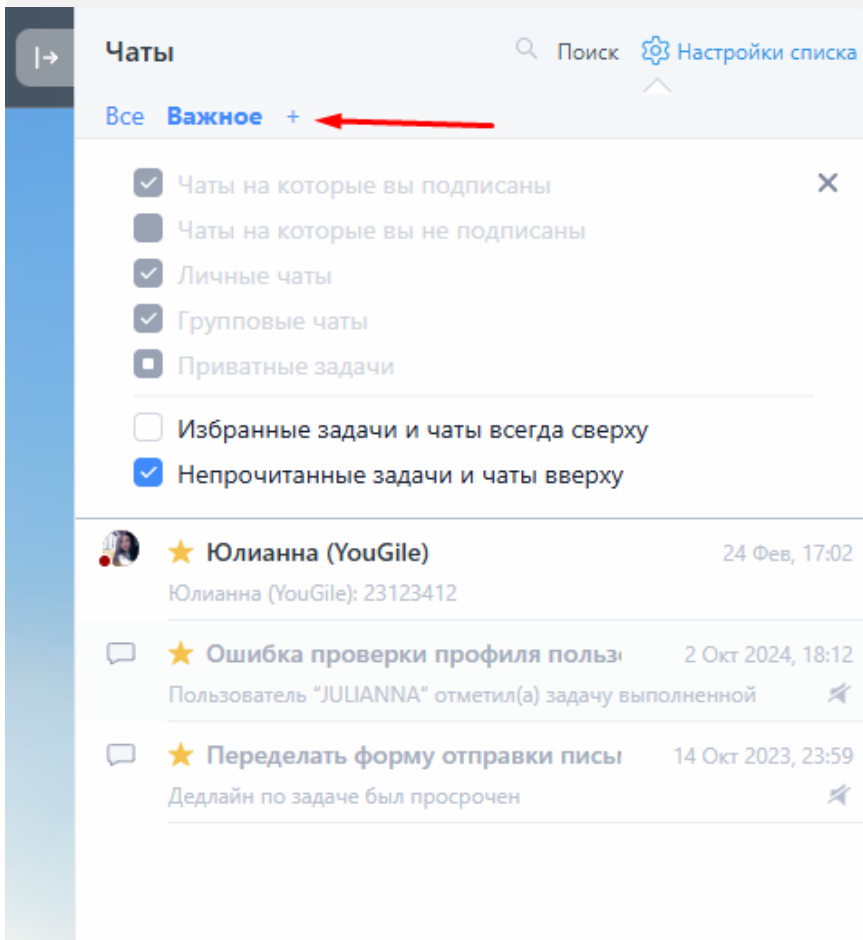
Чаты

Поиск

Настройки списка

Все Важное +

Чаты на которые вы подписаны

Чаты на которые вы не подписаны

Личные чаты

Групповые чаты

Приватные задачи

Избранные задачи и чаты всегда сверху

Непрочитанные задачи и чаты вверху

Юлианна (YouGile) 24 Фев, 17:02

Юлианна (YouGile): 23123412

Ошибка проверки профиля польз 2 Окт 2024, 18:12

Пользователь "JULIANNA" отметил(а) задачу выполненной

Переделать форму отправки писы 14 Окт 2023, 23:59

Дедлайн по задаче был просрочен